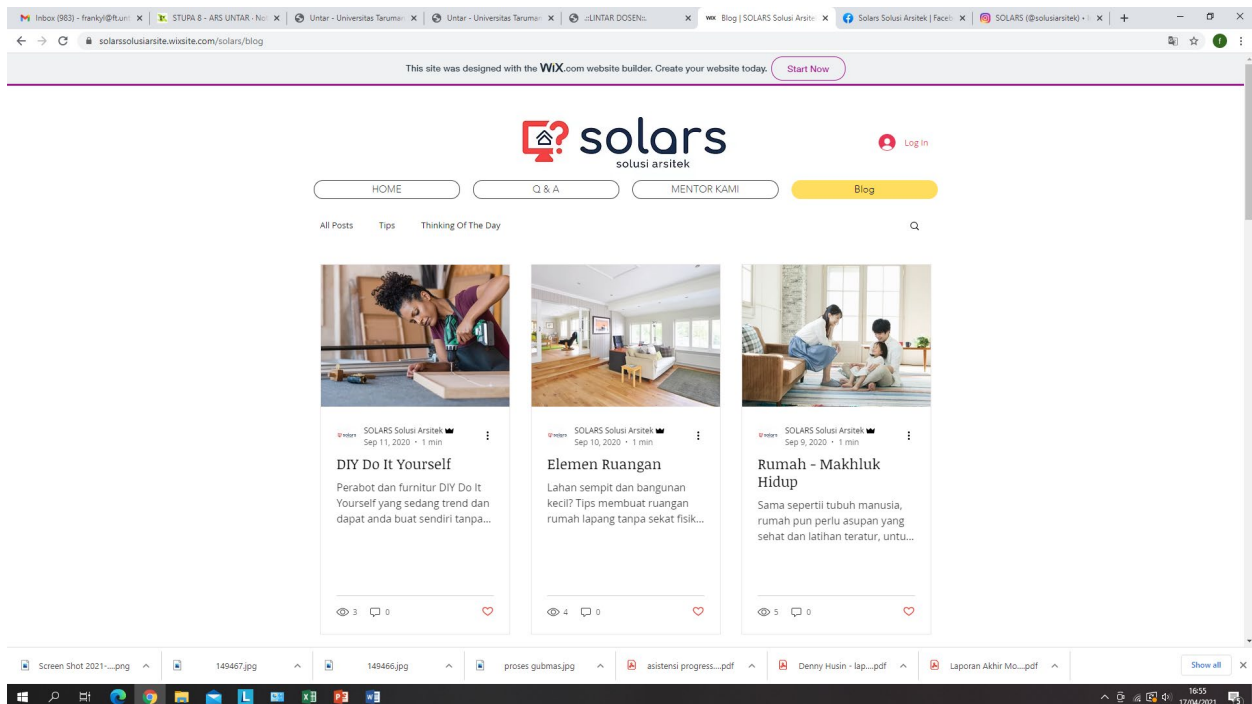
Inbox (983) - frankyl@ft.un | STUPA 8 - ARS UNTAR - No | Untar - Universitas Taruma | Untar - Universitas Taruma | ::LINTAR DOSEN:: | Blog | SOLARS Solusi Arsite | Solars Solusi Arsitek | Faceb | SOLARS (@solusiarsitek) •

solarssolusiarsite.wixsite.com/solars/blog

This site was designed with the WiX.com website builder. Create your website today. Start Now

solars
solusi arsitek

Log In

HOME
Q & A
MENTOR KAMI
Blog

All Posts
Tips
Thinking Of The Day

SOLARS Solusi Arsitek
Sep 11, 2020 • 1 min

DIY Do It Yourself

Perabot dan furnitur DIY Do It Yourself yang sedang trend dan dapat anda buat sendiri tanpa...

3 0

SOLARS Solusi Arsitek
Sep 10, 2020 • 1 min

Elemen Ruangan

Lahan sempit dan bangunan kecil? Tips membuat ruangan rumah lapang tanpa sekat fisik...

4 0

SOLARS Solusi Arsitek
Sep 9, 2020 • 1 min

Rumah - Makhluk Hidup

Sama sepertii tubuh manusia, rumah pun perlu asupan yang sehat dan latihan teratur, untu...

5 0

Screen Shot 2021-....png
149467.jpg
149466.jpg
proses gubmas.jpg
asistensi progress....pdf
Denny Husin - lap....pdf
Laporan Akhir Mo....pdf
Show all

16:55
17/04/2021